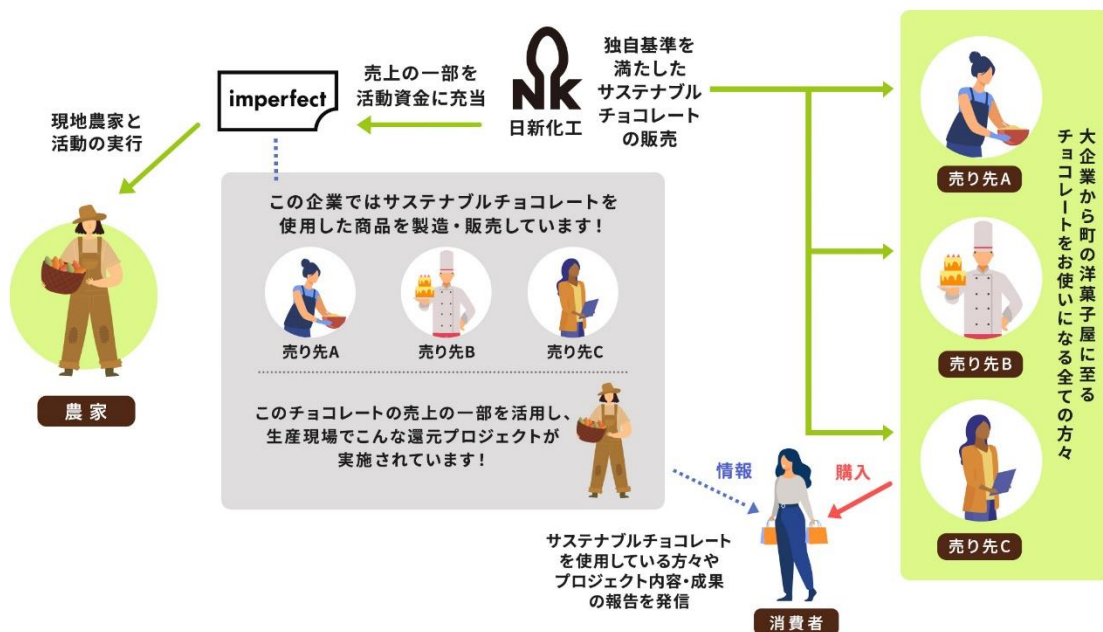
imperfect

売上の一部を
活動資金に充当

日新化工

独自基準を
満たした
サステナブル
チョコレート
の販売

現地農家と
活動の実行

農家

この企業ではサステナブルチョコレートを
使用した商品を製造・販売しています！

売り先A

売り先B

売り先C

このチョコレートの売上の一部を活用し、
生産現場でこんな還元プロジェクトが
実施されています！

情報

購入

サステナブルチョコレート
を使用している方々や
プロジェクト内容・成果
の報告を発信

消費者

売り先A

売り先B

売り先C

大企業から町の洋菓子屋に至る
チョコレートをお使いになる全ての方々